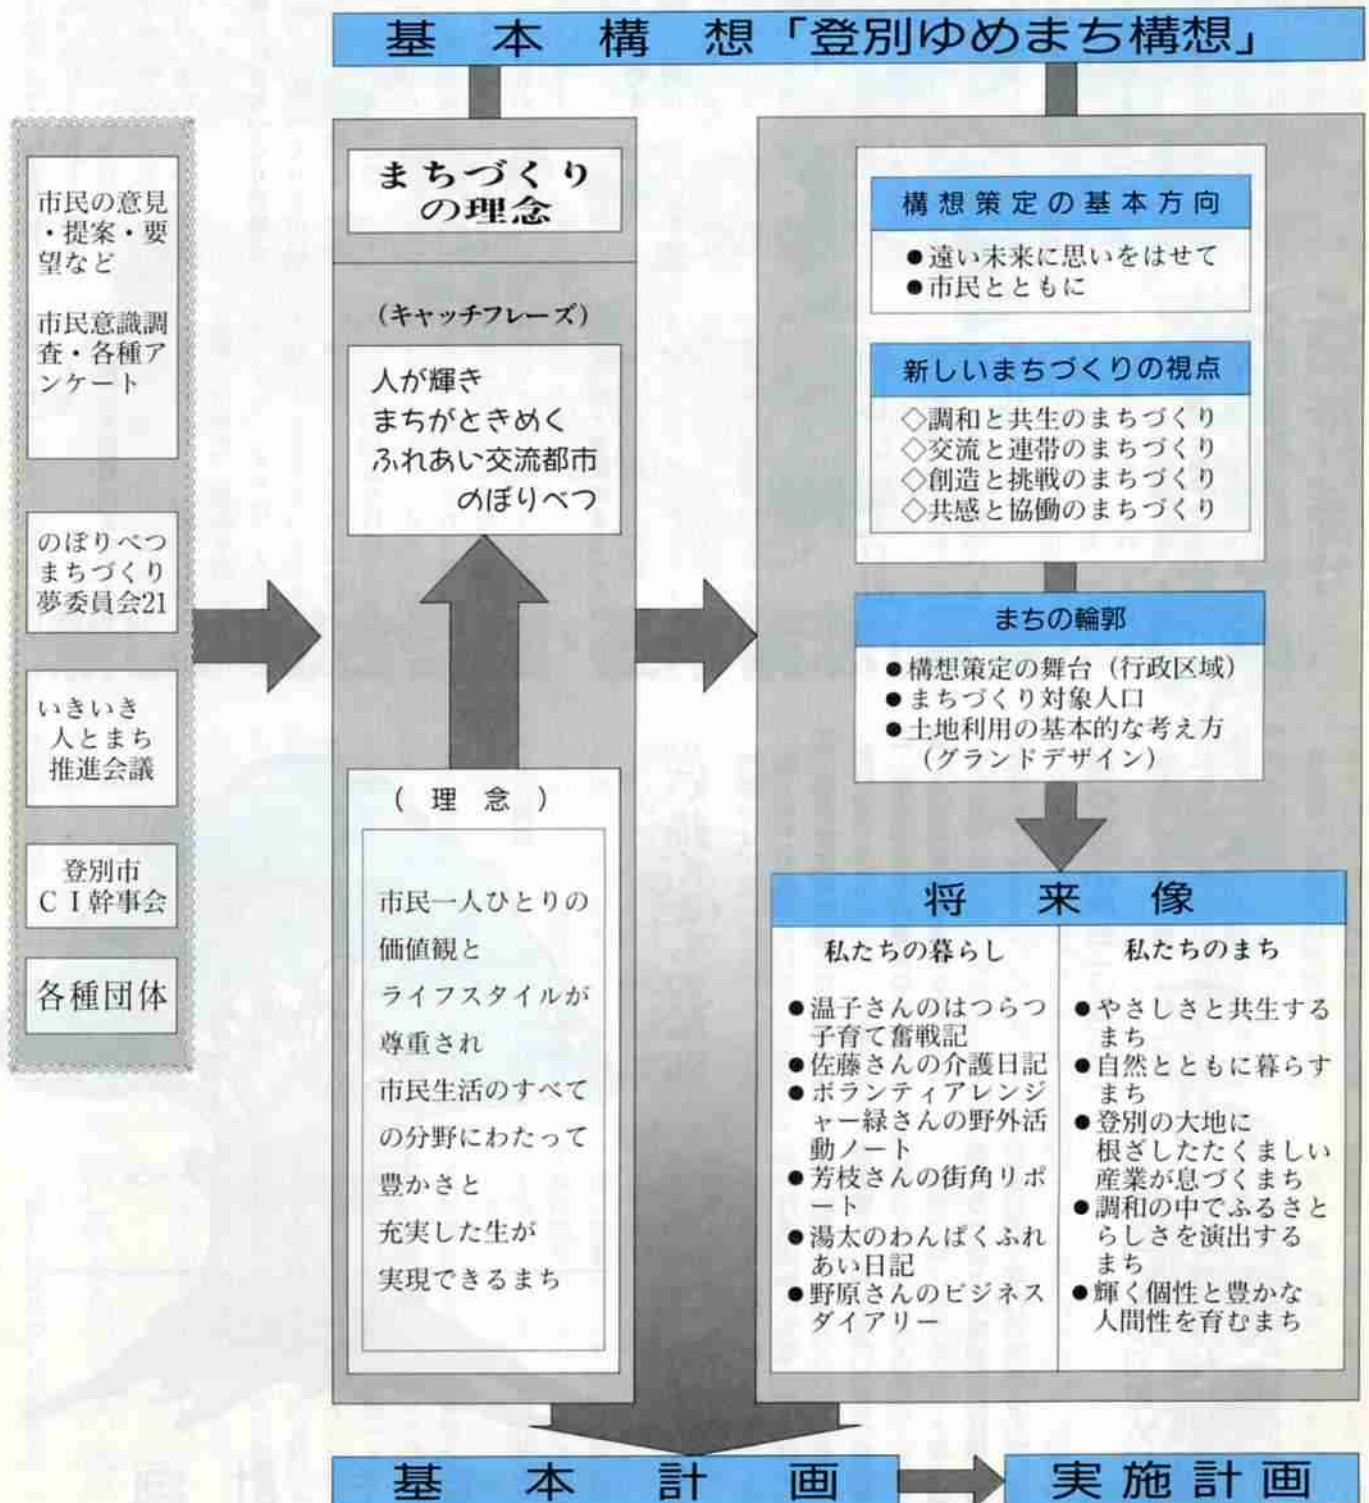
基本構想「登別ゆめまち構想」

市民の意見・提案・要望など

市民意識調査・各種アンケート

のぼりべつまちづくり夢委員会21

いきいき人とまち推進会議

登別市CI幹事会

各種団体

まちづくりの理念

（キャッチフレーズ）

人が輝き
まちがときめく
ふれあい交流都市
のぼりべつ

（理念）

市民一人ひとりの価値観とライフスタイルが尊重され市民生活のすべての分野にわたって豊かさと充実した生が実現できるまち

構想策定の基本方向

●遠い未来に思いをはせて
●市民とともに

新しいまちづくりの視点

◇調和と共生のまちづくり
◇交流と連帯のまちづくり
◇創造と挑戦のまちづくり
◇共感と協働のまちづくり

まちの輪郭

●構想策定の舞台（行政区域）
●まちづくり対象人口
●土地利用の基本的な考え方（グランドデザイン）

将来像

| 私たちの暮らし | 私たちのまち |
|---|---|
| ●温子さんのはつらつ子育て奮戦記<br>●佐藤さんの介護日記<br>●ボランティアレンジャー緑さんの野外活動ノート<br>●芳枝さんの街角リポート<br>●湯太のわんぱくふれあい日記<br>●野原さんのビジネスダイアリー | ●やさしさと共生するまち<br>●自然とともに暮らすまち<br>●登別の大地に根ざしたたくましい産業が息づくまち<br>●調和の中でふるさとらしさを演出するまち<br>●輝く個性と豊かな人間性を育むまち |

基本計画

実施計画